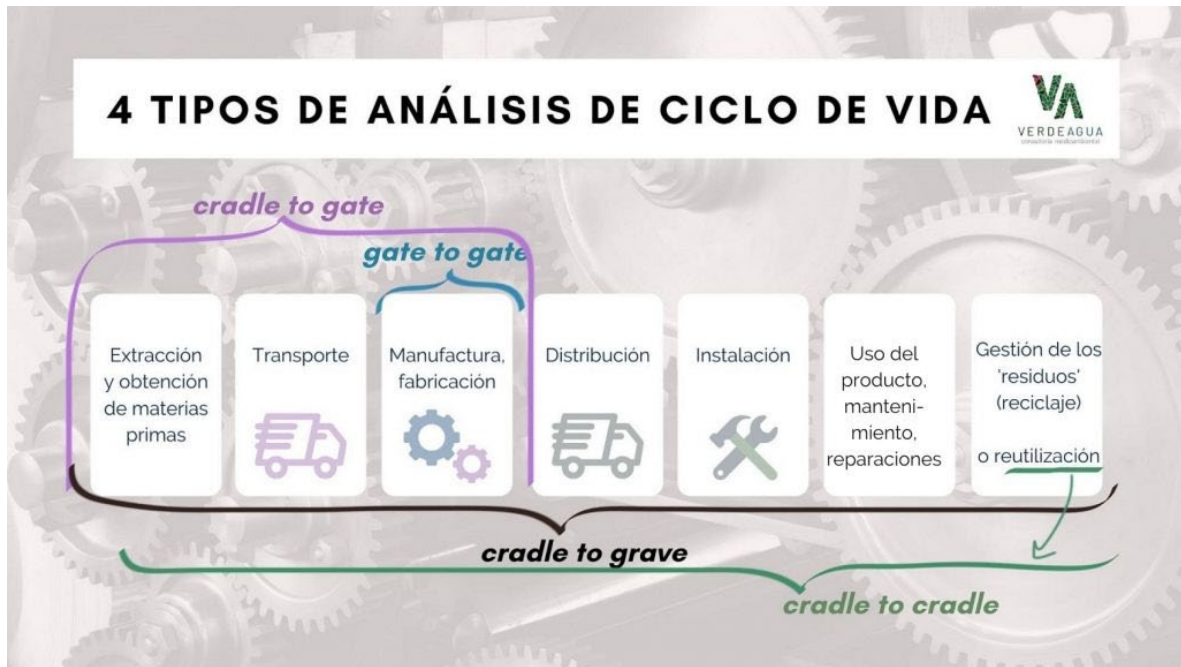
4 TIPOS DE ANÁLISIS DE CICLO DE VIDA

VA
VERDEAGUA
consultoría medioambiental

cradle to gate

gate to gate

Extracción y obtención de materias primas

Transporte

Manufactura, fabricación

Distribución

Instalación

Uso del producto, manteni-miento, reparaciones

Gestión de los 'residuos' (reciclaje)

o reutilización

cradle to grave

cradle to cradle